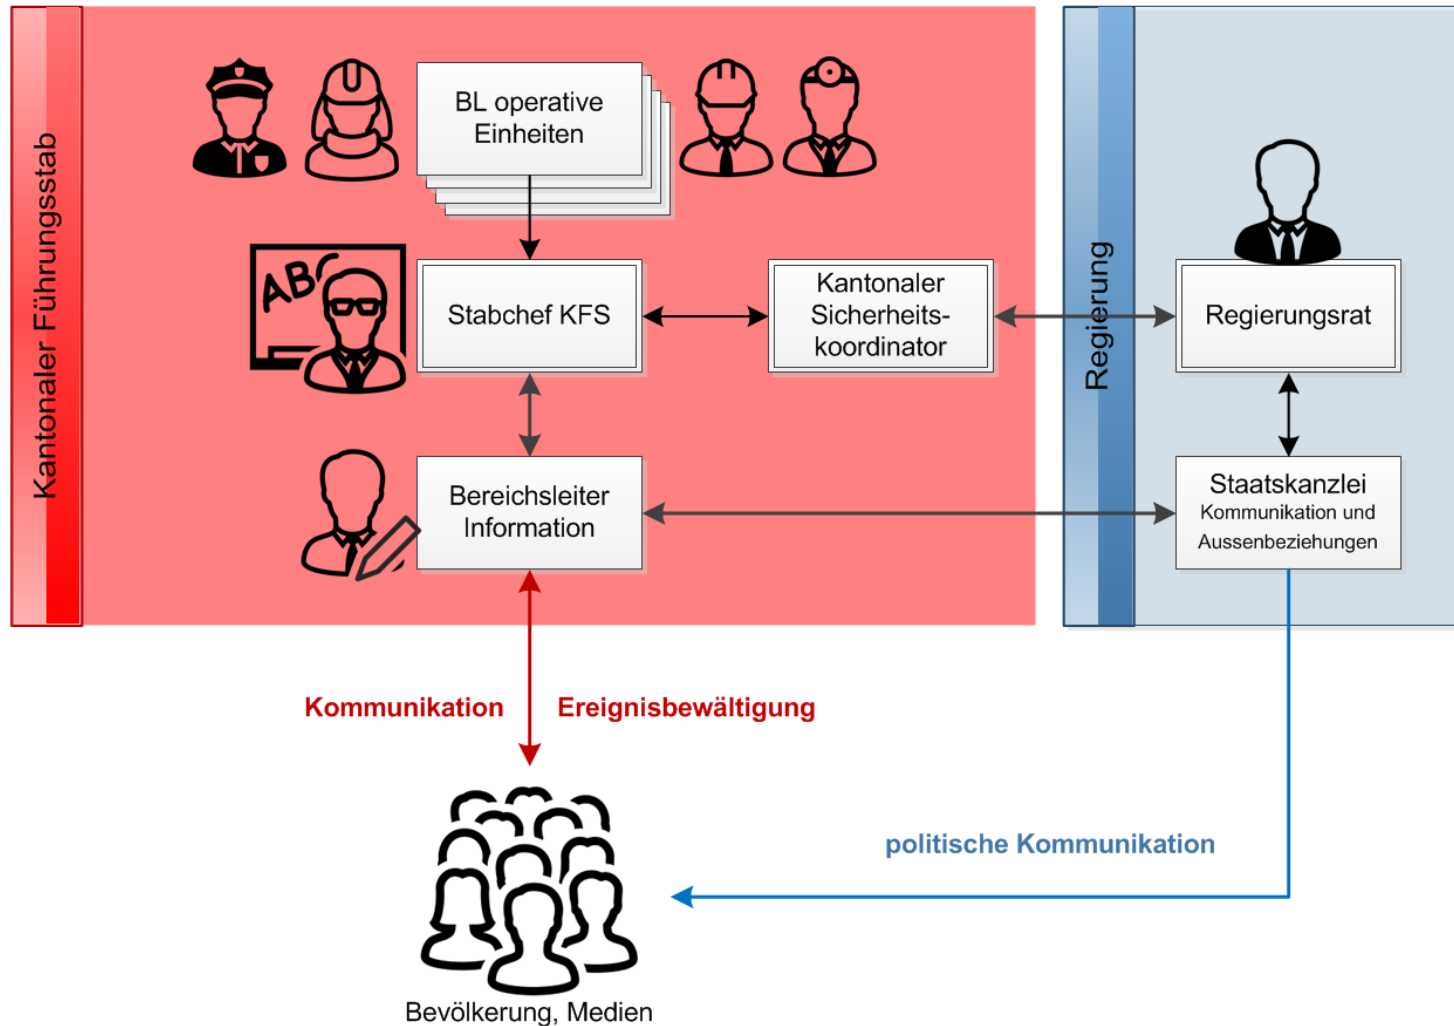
Kantonaler Führungsstab

BL operative Einheiten

ABC

Stabchef KFS

Kantonaler Sicherheitskoordinator

Bereichsleiter Information

Regierung

Regierungsrat

Staatskanzlei
Kommunikation und Aussenbeziehungen

Kommunikation

Ereignisbewältigung

politische Kommunikation

Bevölkerung, Medien